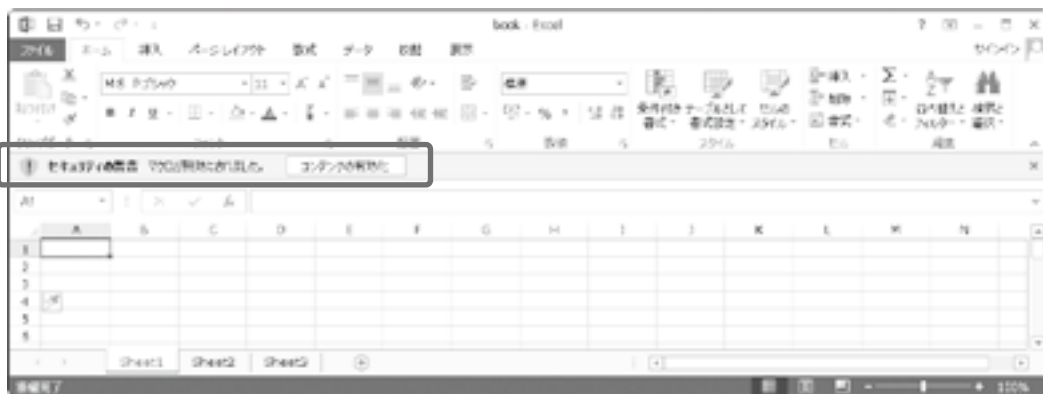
book - Excel

ファイル ホーム 挿入 ページレイアウト 数式 データ 校閲 表示

サインイン

MS Pゴシック 11 標準

条件付き書式 テーブルとして書式設定 セルのスタイル

挿入 削除 書式

並べ替えとフィルター 検索と選択

クリップボード フォント 配置 数値 スタイル セル 編集

セキュリティの警告 マクロが無効にされました。 コンテンツの有効化

A1

A B C D E F G H I J K L M N

1
2
3
4
5
6

Sheet1 Sheet2 Sheet3

準備完了

100%